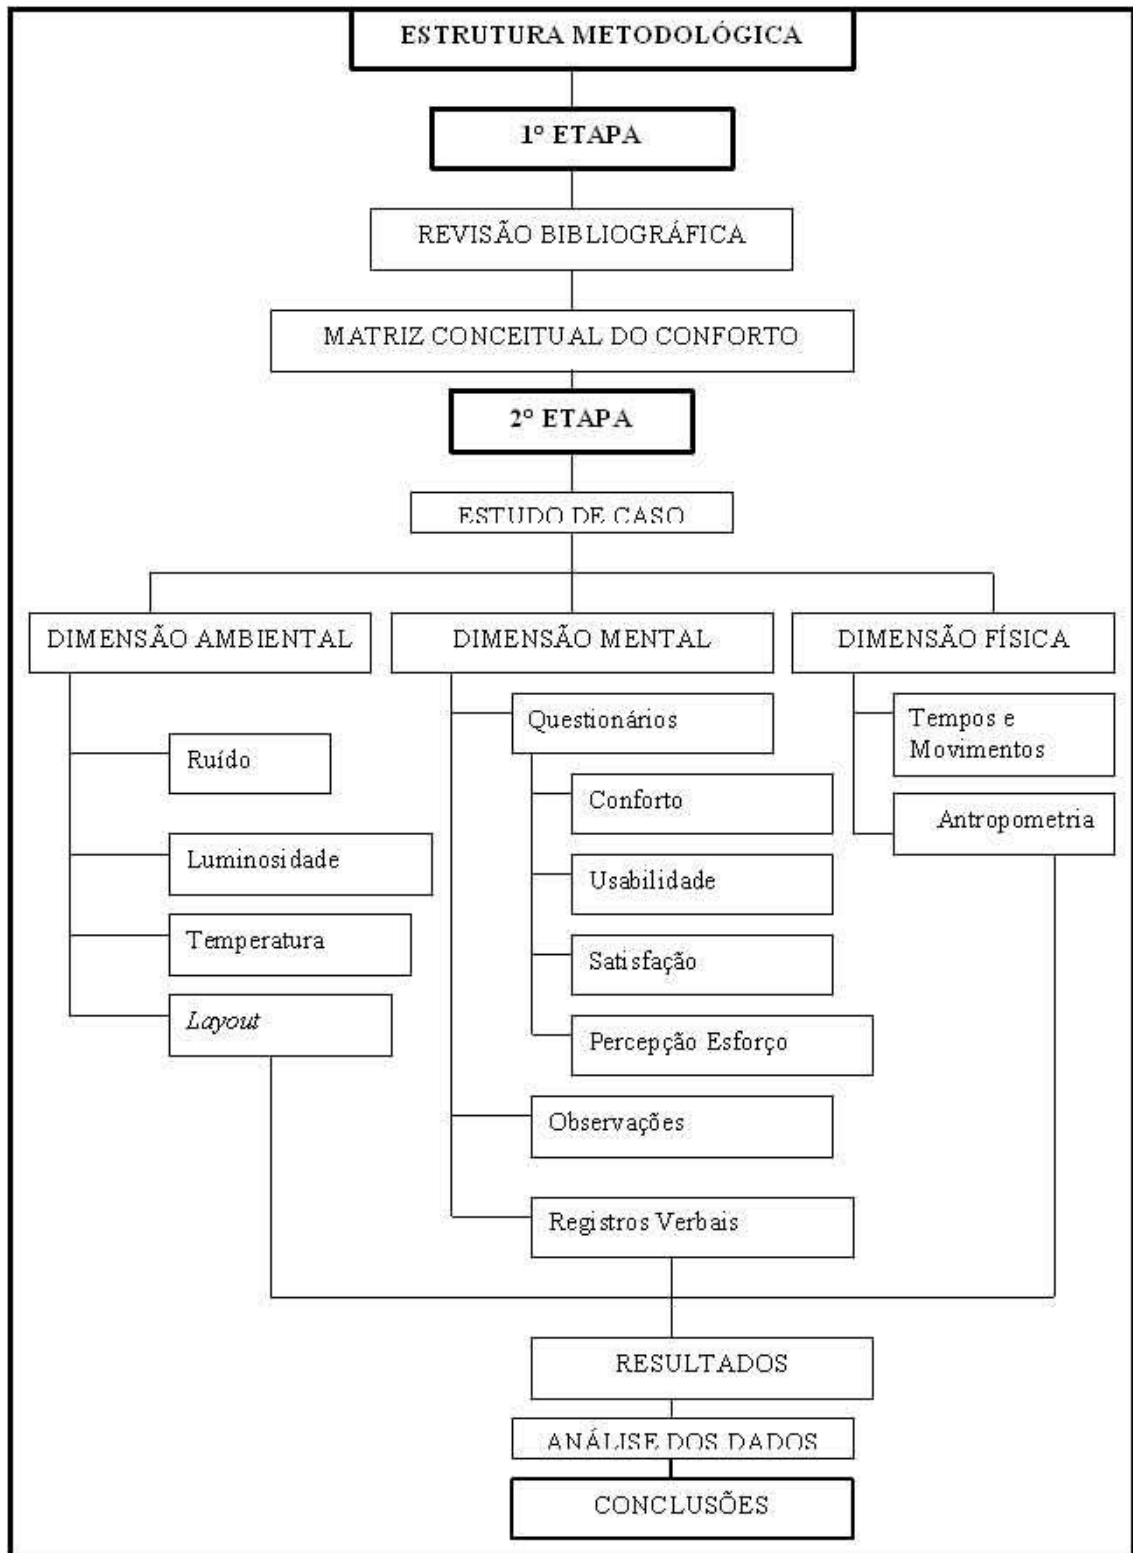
ESTRUTURA METODOLÓGICA

1° ETAPA

REVISÃO BIBLIOGRÁFICA

MATRIZ CONCEITUAL DO CONFORTO

2° ETAPA

ESTUDO DE CASO

DIMENSÃO AMBIENTAL

Ruído

Luminosidade

Temperatura

*Layout*

DIMENSÃO MENTAL

Questionários

Conforto

Usabilidade

Satisfação

Percepção Esforço

Observações

Registros Verbais

DIMENSÃO FÍSICA

Tempos e Movimentos

Antropometria

RESULTADOS

ANÁLISE DOS DADOS

CONCLUSÕES